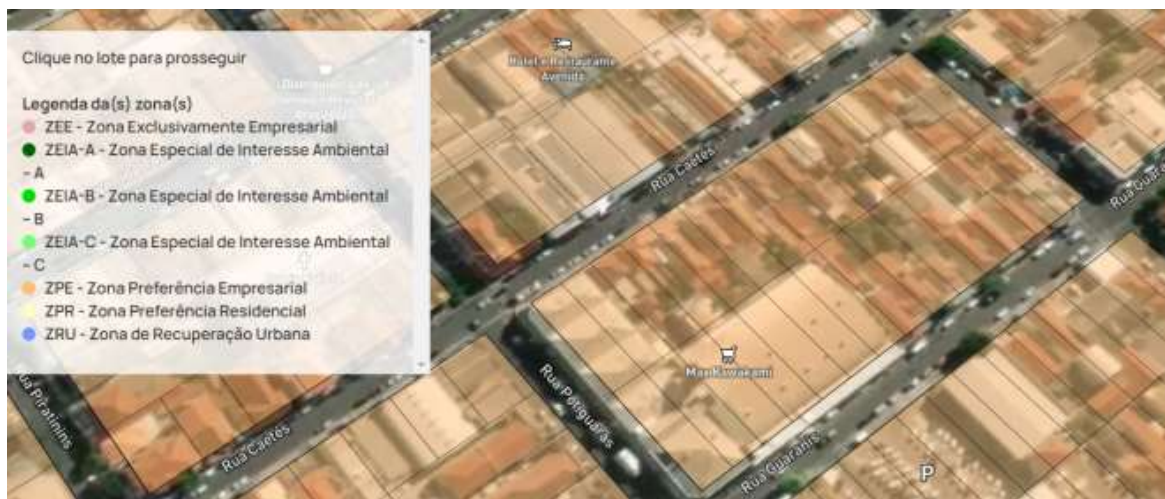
Clique no lote para prosseguir

Legenda da(s) zona(s)
ZEE - Zona Exclusivamente Empresarial
ZEIA-A - Zona Especial de Interesse Ambiental - A
ZEIA-B - Zona Especial de Interesse Ambiental - B
ZEIA-C - Zona Especial de Interesse Ambiental - C
ZPE - Zona Preferência Empresarial
ZPR - Zona Preferência Residencial
ZRU - Zona de Recuperação Urbana

Hotel e Restaurante Avenida
Rua Caetés
Rua Guaranis
Rua Piratinins
Rua Potiguaras
Mai Kawakami
Rua Caetés
Rua Guaranis
P